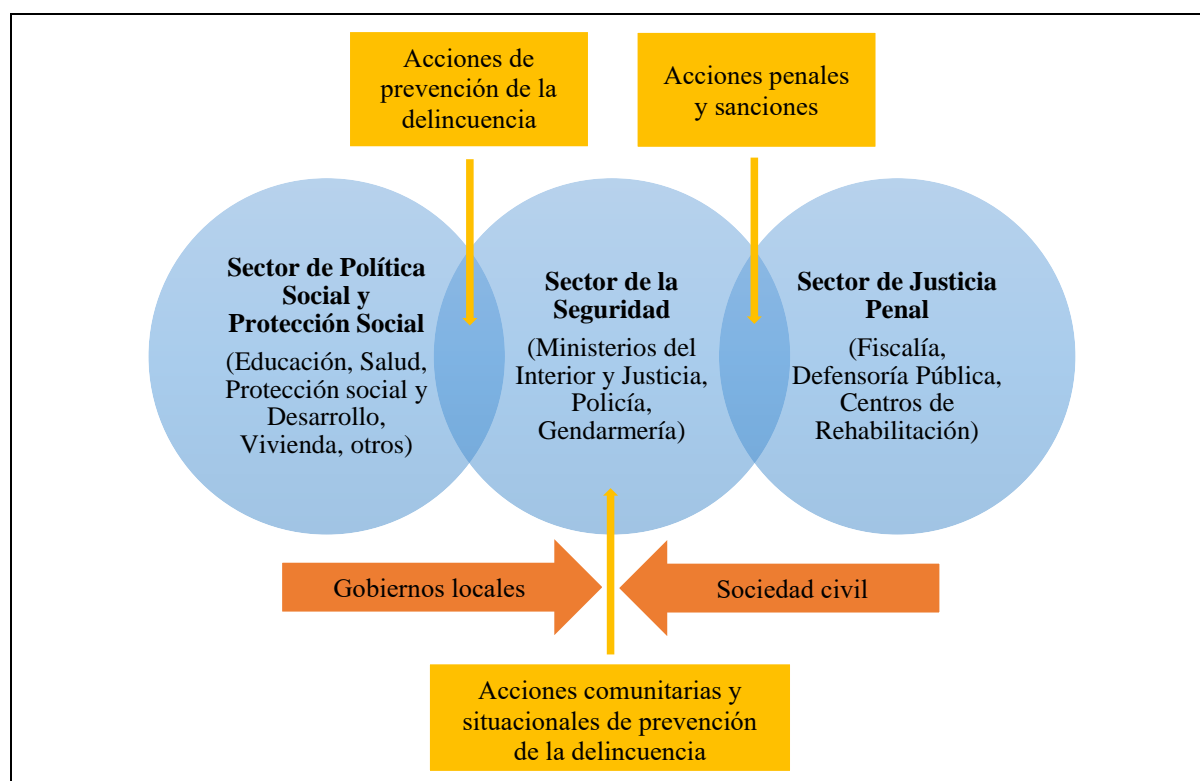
Acciones de prevención de la delincuencia

Acciones penales y sanciones

Sector de Política Social y Protección Social

(Educación, Salud, Protección social y Desarrollo, Vivienda, otros)

Sector de la Seguridad

(Ministerios del Interior y Justicia, Policía, Gendarmería)

Sector de Justicia Penal

(Fiscalía, Defensoría Pública, Centros de Rehabilitación)

Gobiernos locales

Sociedad civil

Acciones comunitarias y situacionales de prevención de la delincuencia